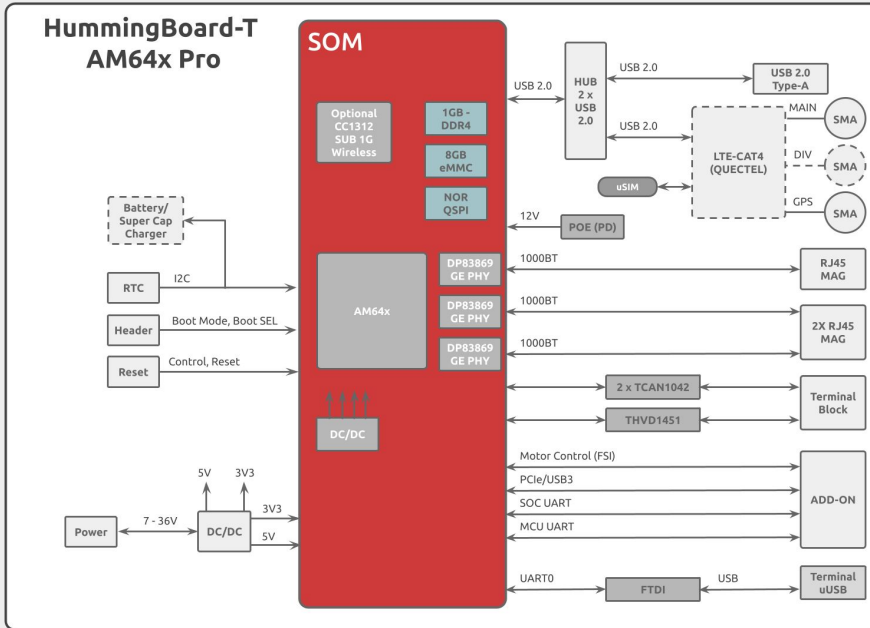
HummingBoard-T AM64x Pro

SOM

Optional CC1312 SUB 1G Wireless

1GB - DDR4

8GB eMMC

NOR QSPI

AM64x

DP83869 GE PHY

DP83869 GE PHY

DP83869 GE PHY

DC/DC

Battery/ Super Cap Charger

RTC

I2C

Header

Boot Mode, Boot SEL

Reset

Control, Reset

5V

3V3

Power

7 - 36V

DC/DC

3V3

5V

USB 2.0

HUB 2 x USB 2.0

USB 2.0

USB 2.0 Type-A

USB 2.0

LTE-CAT4 (QUECTEL)

MAIN

SMA

DIV

SMA

GPS

SMA

uSIM

12V

POE (PD)

1000BT

RJ45 MAG

1000BT

2X RJ45 MAG

1000BT

2 x TCAN1042

THVD1451

Terminal Block

Motor Control (FSI)

PCIe/USB3

SOC UART

MCU UART

ADD-ON

UART0

FTDI

USB

Terminal uUSB